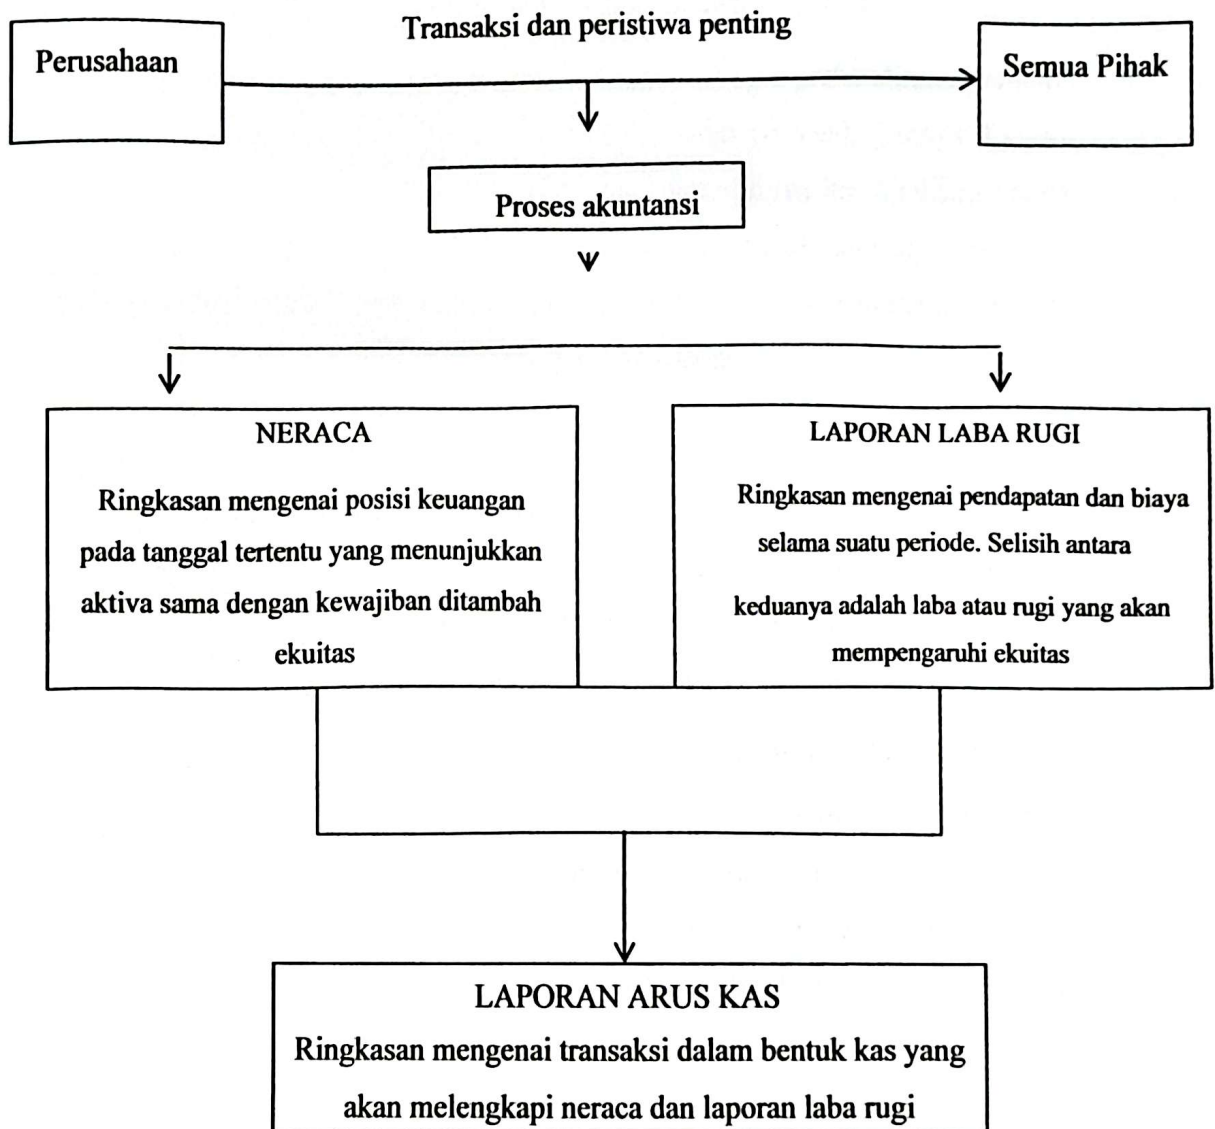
Transaksi dan peristiwa penting

Perusahaan

Semua Pihak

Proses akuntansi

NERACA

Ringkasan mengenai posisi keuangan pada tanggal tertentu yang menunjukkan aktiva sama dengan kewajiban ditambah ekuitas

LAPORAN LABA RUGI

Ringkasan mengenai pendapatan dan biaya selama suatu periode. Selisih antara keduanya adalah laba atau rugi yang akan mempengaruhi ekuitas

LAPORAN ARUS KAS

Ringkasan mengenai transaksi dalam bentuk kas yang akan melengkapi neraca dan laporan laba rugi